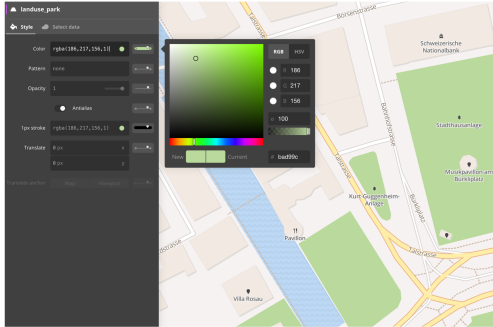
landuse_park

Style Select data

Color rgba(186,217,156,1)

Pattern none

Opacity 1

Antialias

1px stroke rgba(186,217,156,1)

Translate 0 px

0 px

Translate anchor Map Viewport

RGB HSV

R 186

G 217

B 156

α 100

New Current

# bad99c

Talstrasse

Börsenstrasse

Schweizerische Nationalbank

Bahnhofstrasse

Stadthausanlage

Musikpavillon am Bürkliplatz

Kurt-Guggenheim-Anlage

Pavillon

Bürkliplatz

Villa Rosau

strasse